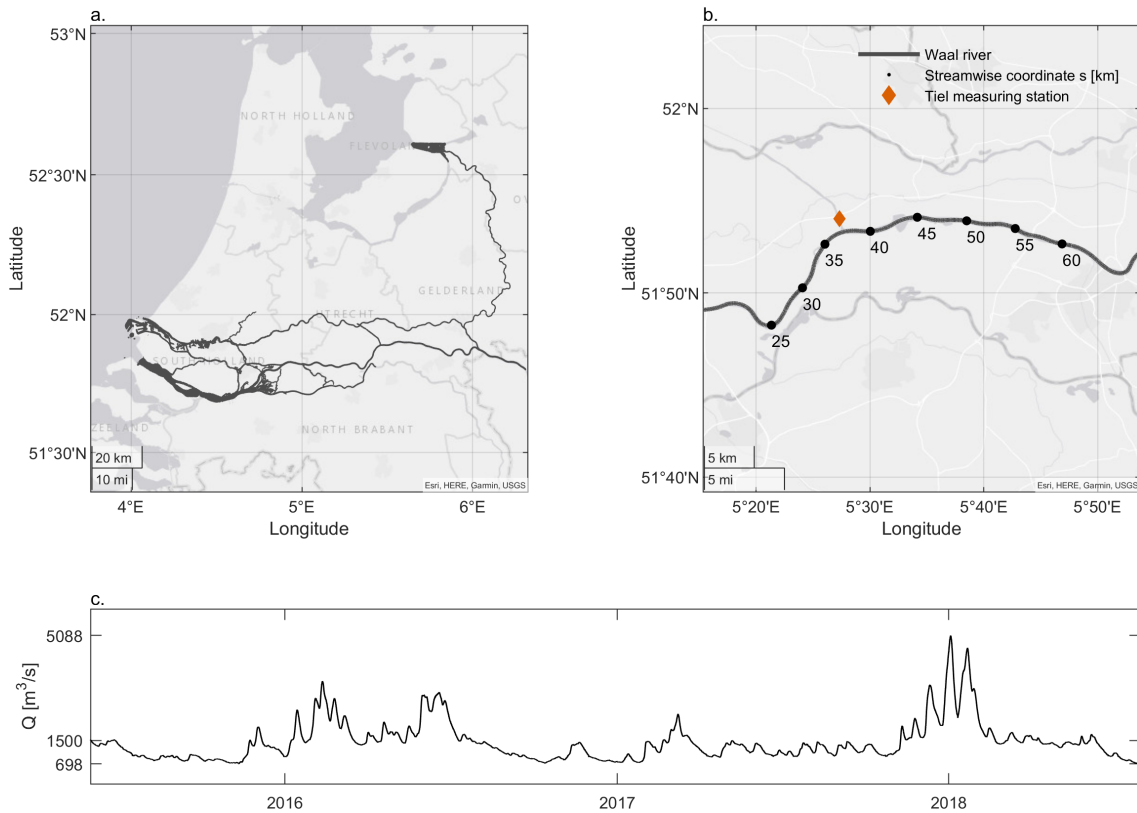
a.

53°N
52°30'N
52°N
51°30'N
Latitude
NORTH HOLLAND
FLEVOLAND
GELDERLAND
UTRECHT
SOUTH HOLLAND
NORTH BRABANT
ZEELAND
20 km
10 mi
Esri, HERE, Garmin, USGS
4°E
5°E
6°E
Longitude

b.

Waal river
Streamwise coordinate s [km]
Tiel measuring station
52°N
51°50'N
51°40'N
Latitude
25
30
35
40
45
50
55
60
5 km
5 mi
Esri, HERE, Garmin, USGS
5°20'E
5°30'E
5°40'E
5°50'E
Longitude

c.

Q [$m^3/s$]
5088
1500
698
2016
2017
2018